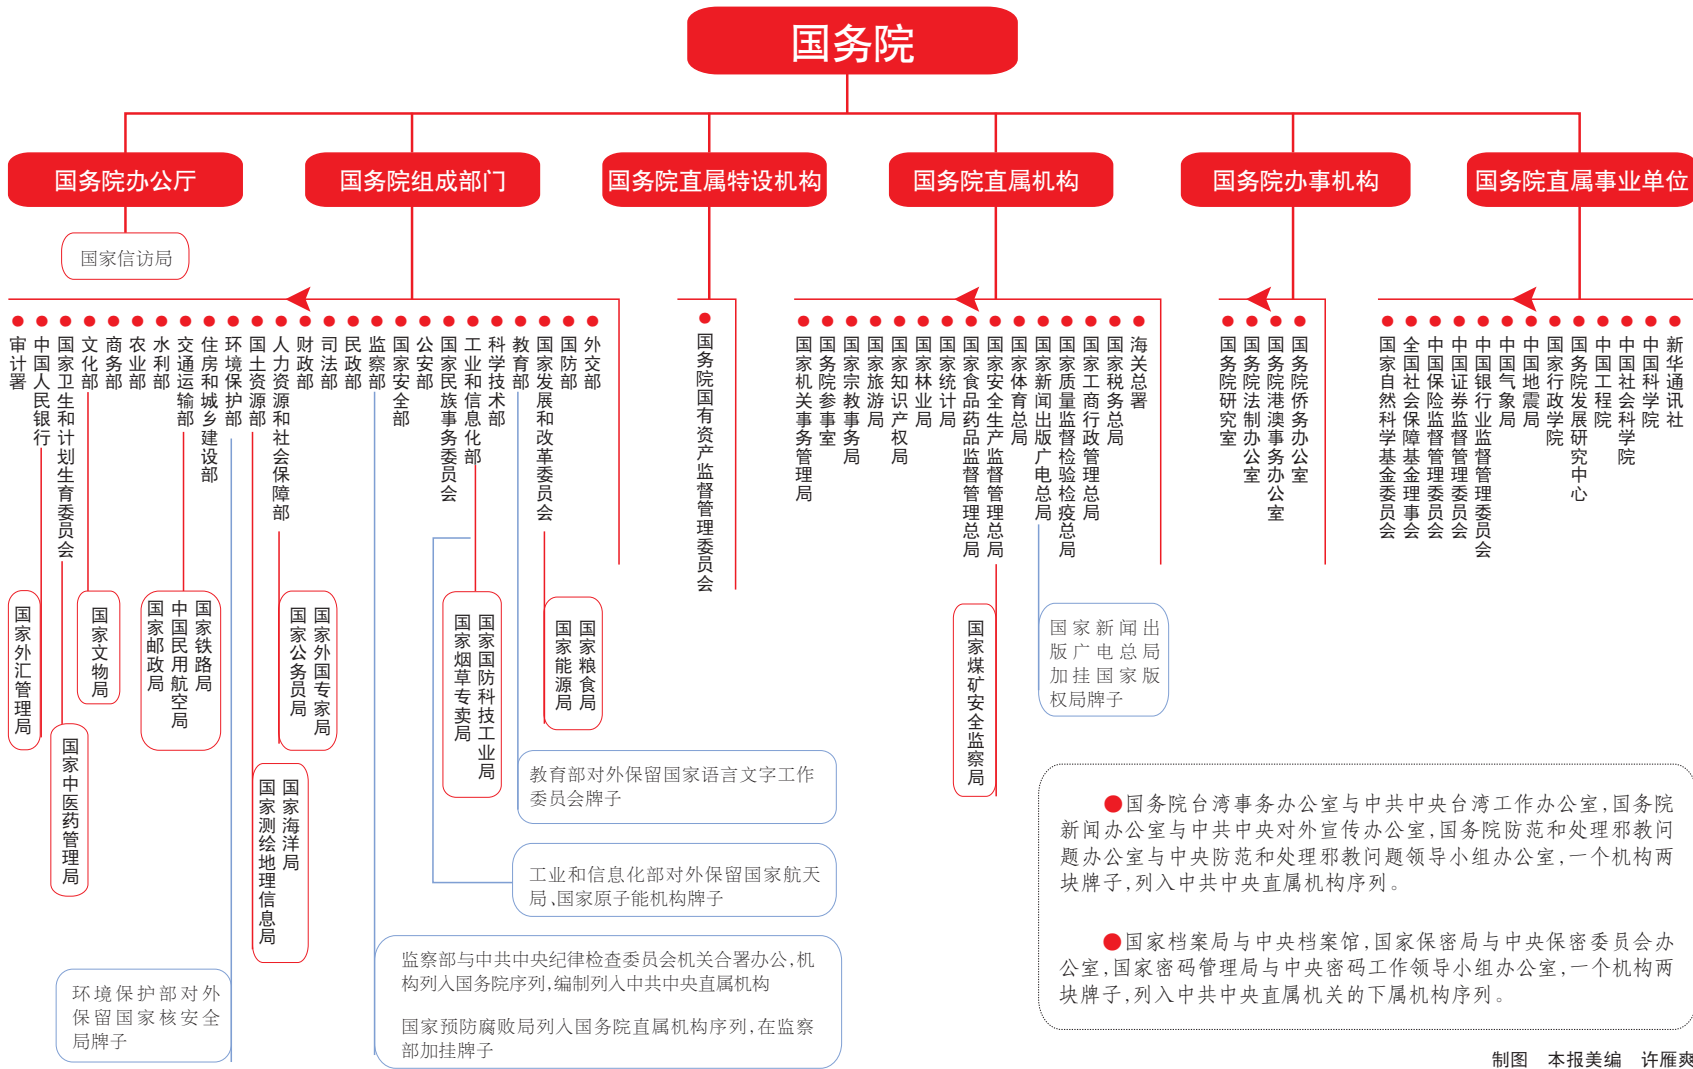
国务院

国务院办公厅

国家信访局

国务院组成部门

审计署
中国人民银行
国家卫生和计划生育委员会
文化部
商务部
农业部
水利部
交通运输部
住房和城乡建设部
环境保护部
国土资源部
人力资源和社会保障部
财政部
司法部
民政部
监察部
国家安全部
公安部
国家民族事务委员会
工业和信息化部
科学技术部
教育部
国家发展和改革委员会
国防部
外交部

国家外汇管理局

国家中医药管理局

国家文物局

国家邮政局
中国民用航空局
国家铁路局

国家测绘地理信息局
国家海洋局

国家公务员局
国家外国专家局

国家烟草专卖局
国家国防科技工业局

国家能源局
国家粮食局

环境保护部对外保留国家核安全局牌子

监察部与中共中央纪律检查委员会机关合署办公，机构列入国务院序列，编制列入中共中央直属机构

国家预防腐败局列入国务院直属机构序列，在监察部加挂牌子

工业和信息化部对外保留国家航天局、国家原子能机构牌子

教育部对外保留国家语言文字工作委员会牌子

国务院直属特设机构

国务院国有资产监督管理委员会

国务院直属机构

国家机关事务管理局
国务院参事室
国家宗教事务局
国家旅游局
国家知识产权局
国家林业局
国家统计局
国家食品药品监督管理总局
国家安全生产监督管理总局
国家体育总局
国家新闻出版广电总局
国家质量监督检验检疫总局
国家工商行政管理总局
国家税务总局
海关总署

国家煤矿安全监察局

国家新闻出版广电总局加挂国家版权局牌子

国务院办事机构

国务院研究室
国务院法制办公室
国务院港澳事务办公室
国务院侨务办公室

国务院直属事业单位

国家自然科学基金委员会
全国社会保障基金理事会
中国保险监督管理委员会
中国证券监督管理委员会
中国银行业监督管理委员会
中国气象局
中国地震局
国家行政学院
国务院发展研究中心
中国工程院
中国社会科学院
中国科学院
新华通讯社

●国务院台湾事务办公室与中共中央台湾工作办公室，国务院新闻办公室与中共中央对外宣传办公室，国务院防范和处理邪教问题办公室与中央防范和处理邪教问题领导小组办公室，一个机构两块牌子，列入中共中央直属机构序列。

●国家档案局与中央档案馆，国家保密局与中央保密委员会办公室，国家密码管理局与中央密码工作领导小组办公室，一个机构两块牌子，列入中共中央直属机关的下属机构序列。

制图 本报美编 许雁爽